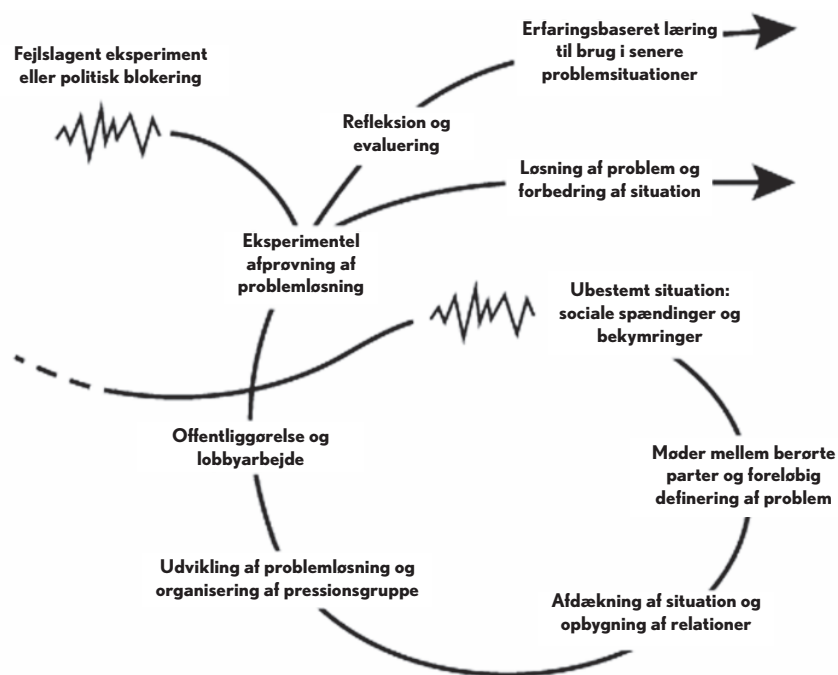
Fejlslagent eksperiment eller politisk blokering

Erfaringsbaseret læring til brug i senere problemsituationer

Refleksion og evaluering

Løsning af problem og forbedring af situation

Eksperimentel afprøvning af problemløsning

Ubestemt situation: sociale spændinger og bekymringer

Offentliggørelse og lobbyarbejde

Møder mellem berørte parter og foreløbig definering af problem

Udvikling af problemløsning og organisering af pressionsgruppe

Afdækning af situation og opbygning af relationer